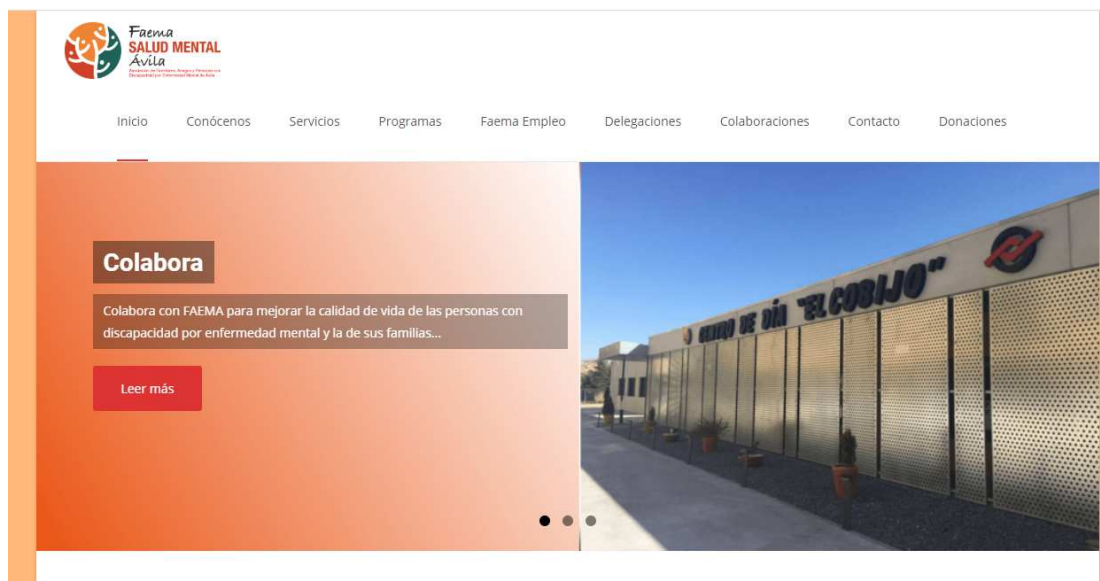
Faema
SALUD MENTAL
Ávila
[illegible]

Inicio Conócenos Servicios Programas Faema Empleo Delegaciones Colaboraciones Contacto Donaciones

Colabora

Colabora con FAEMA para mejorar la calidad de vida de las personas con discapacidad por enfermedad mental y la de sus familias...

Leer más

CENTRO DE DÍA "EL COBIJO"